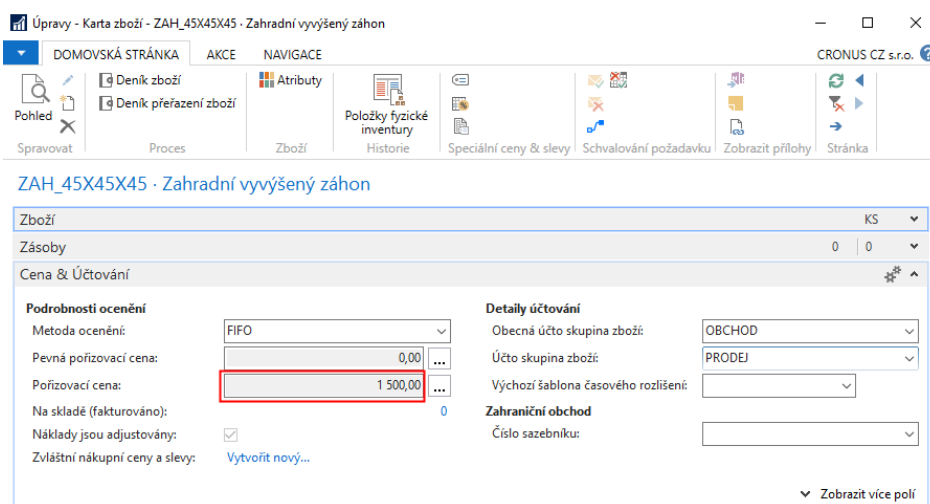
Úpravy - Karta zboží - ZAH_45X45X45 · Zahradní vyvýšený záhon

DOMOVSKÁ STRÁNKA AKCE NAVIGACE CRONUS CZ s.r.o.

Pohled
Spravovat

Deník zboží
Deník přeřazení zboží
Proces

Atributy
Zboží

Položky fyzické inventury
Historie

Speciální ceny & slevy

Schvalování požadavku

Zobrazit přílohy

Stránka

ZAH_45X45X45 · Zahradní vyvýšený záhon

Zboží KS

Zásoby 0 0

Cena & Účtování

Podrobnosti ocenění

Metoda ocenění: FIFO

Pevná pořizovací cena: 0,00

Pořizovací cena: 1 500,00

Na skladě (fakturováno): 0

Náklady jsou adjustovány:

Zvláštní nákupní ceny a slevy: Vytvořit nový...

Detaily účtování

Obecná účto skupina zboží: OBCHOD

Účto skupina zboží: PRODEJ

Výchozí šablona časového rozlišení:

Zahraniční obchod

Číslo sazebníku:

Zobrazit více polí